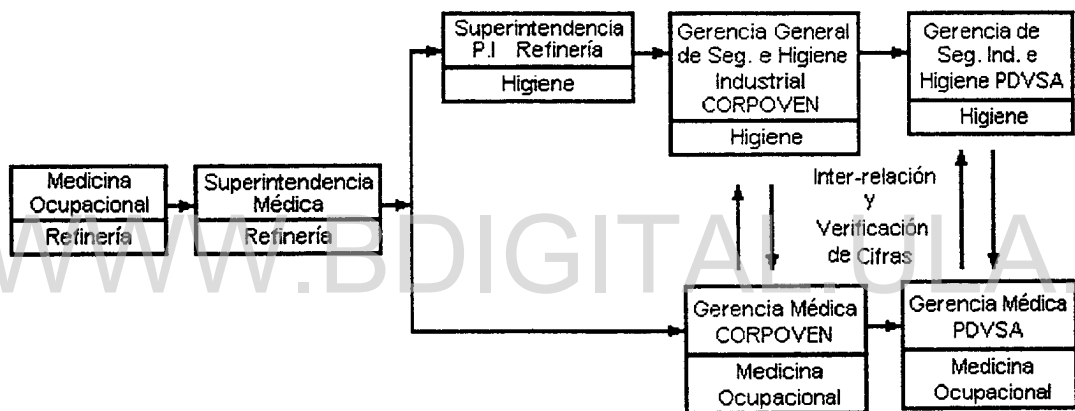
Medicina Ocupacional
Refinería

Superintendencia Médica
Refinería

Superintendencia P.I Refinería
Higiene

Gerencia General de Seg. e Higiene Industrial CORPOVEN
Higiene

Gerencia de Seg. Ind. e Higiene PDVSA
Higiene

Inter-relación y Verificación de Cifras

Gerencia Médica CORPOVEN
Medicina Ocupacional

Gerencia Médica PDVSA
Medicina Ocupacional

WWW.BDIGITAL.ULA.VE